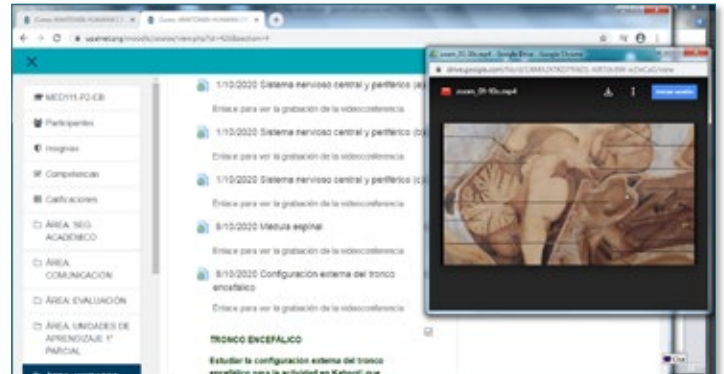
Curso: ANATOMÍA HUMANA I | × Curso: ANATOMÍA HUMANA I | ×

MEDY11-P2-CB

Participantes

Insignias

Competencias

Calificaciones

ÁREA: SEG. ACADÉMICO

ÁREA: COMUNICACIÓN

ÁREA: EVALUACIÓN

ÁREA: UNIDADES DE APRENDIZAJE 1° PARCIAL

1/10/2020 Sistema nervioso central y periférico (a)

Enlace para ver la grabación de la videoconferencia

1/10/2020 Sistema nervioso central y periférico (b)

Enlace para ver la grabación de la videoconferencia

1/10/2020 Sistema nervioso central y periférico (c)

Enlace para ver la grabación de la videoconferencia

8/10/2020 Medula espinal

Enlace para ver la grabación de la videoconferencia

8/10/2020 Configuración externa del tronco encefálico

Enlace para ver la grabación de la videoconferencia

TRONCO ENCEFÁLICO

Estudiar la configuración externa del tronco encefálico para la actividad en Kahoot que

zoom_01-10a.mp4 - Google Drive - Google Chrome

drive.google.com

zoom_01-10a.mp4

Chat